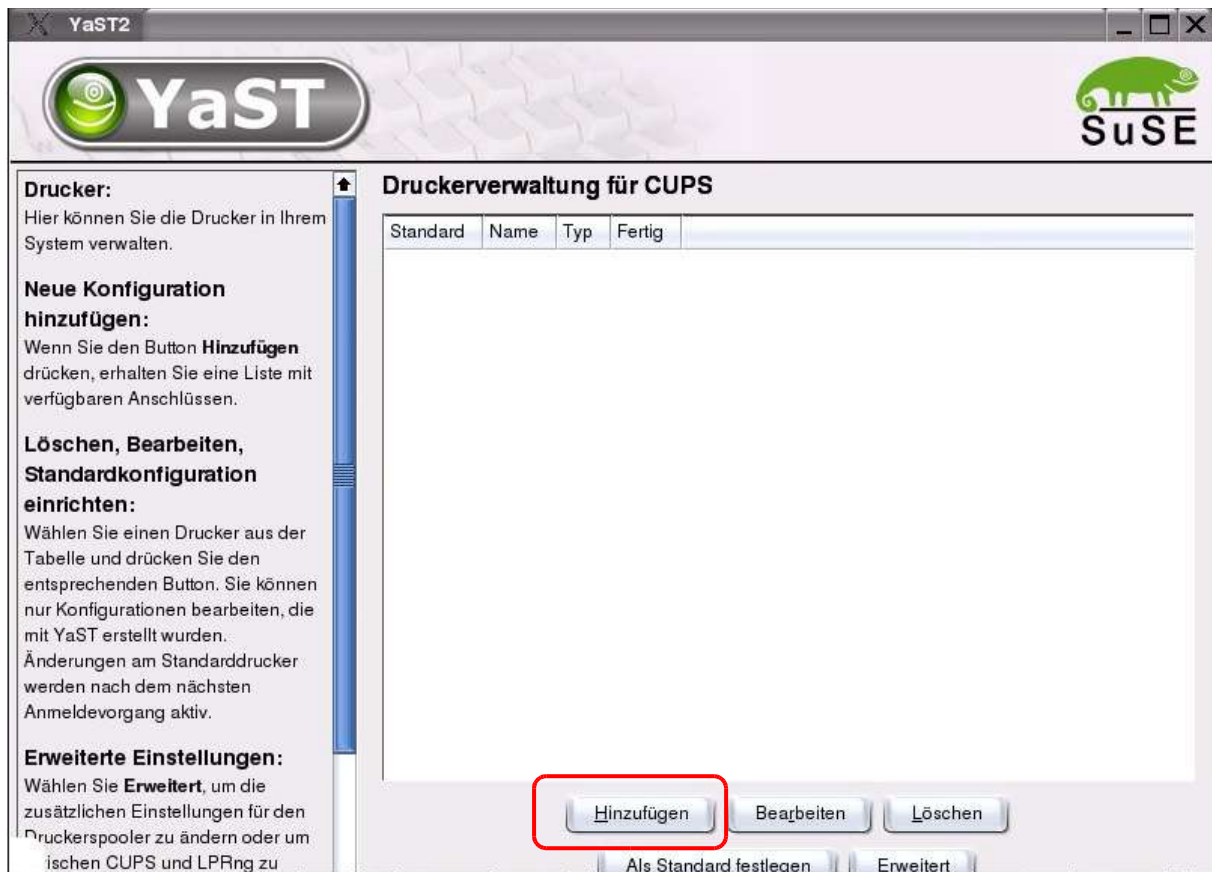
YaST2

YaST

SuSE

Drucker:
Hier können Sie die Drucker in Ihrem System verwalten.

Neue Konfiguration hinzufügen:
Wenn Sie den Button **Hinzufügen** drücken, erhalten Sie eine Liste mit verfügbaren Anschlüssen.

Löschen, Bearbeiten, Standardkonfiguration einrichten:
Wählen Sie einen Drucker aus der Tabelle und drücken Sie den entsprechenden Button. Sie können nur Konfigurationen bearbeiten, die mit YaST erstellt wurden. Änderungen am Standarddrucker werden nach dem nächsten Anmeldevorgang aktiv.

Erweiterte Einstellungen:
Wählen Sie **Erweitert**, um die zusätzlichen Einstellungen für den Druckerspooler zu ändern oder um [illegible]ischen CUPS und LPRng zu

Druckerverwaltung für CUPS

| Standard | Name | Typ | Fertig |
|---|---|---|---|

Hinzufügen
Bearbeiten
Löschen
Als Standard festlegen
Erweitert